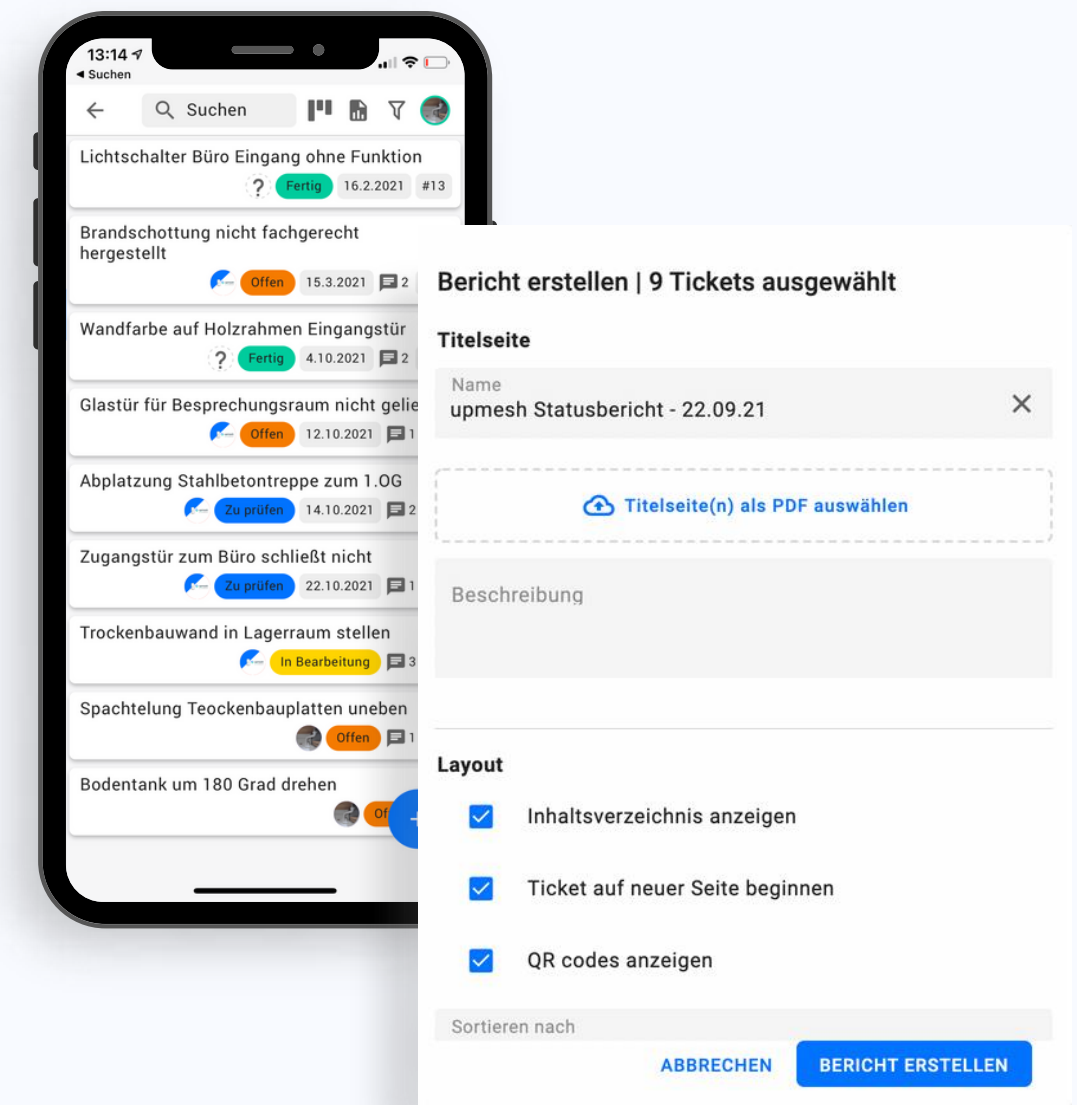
13:14
◂ Suchen

Suchen

Lichtschalter Büro Eingang ohne Funktion
? Fertig 16.2.2021 #13

Brandschottung nicht fachgerecht hergestellt
Offen 15.3.2021 2

Wandfarbe auf Holzrahmen Eingangstür
? Fertig 4.10.2021 2

Glastür für Besprechungsraum nicht gelie
Offen 12.10.2021 1

Abplatzung Stahlbetontreppe zum 1.OG
Zu prüfen 14.10.2021 2

Zugangstür zum Büro schließt nicht
Zu prüfen 22.10.2021 1

Trockenbauwand in Lagerraum stellen
In Bearbeitung 3

Spachtelung Teockenbauplatten uneben
Offen 1

Bodentank um 180 Grad drehen
Of

Bericht erstellen | 9 Tickets ausgewählt

Titelseite

Name
upmesh Statusbericht - 22.09.21

Titelseite(n) als PDF auswählen

Beschreibung

Layout

Inhaltsverzeichnis anzeigen

Ticket auf neuer Seite beginnen

QR codes anzeigen

Sortieren nach

ABBRECHEN BERICHT ERSTELLEN